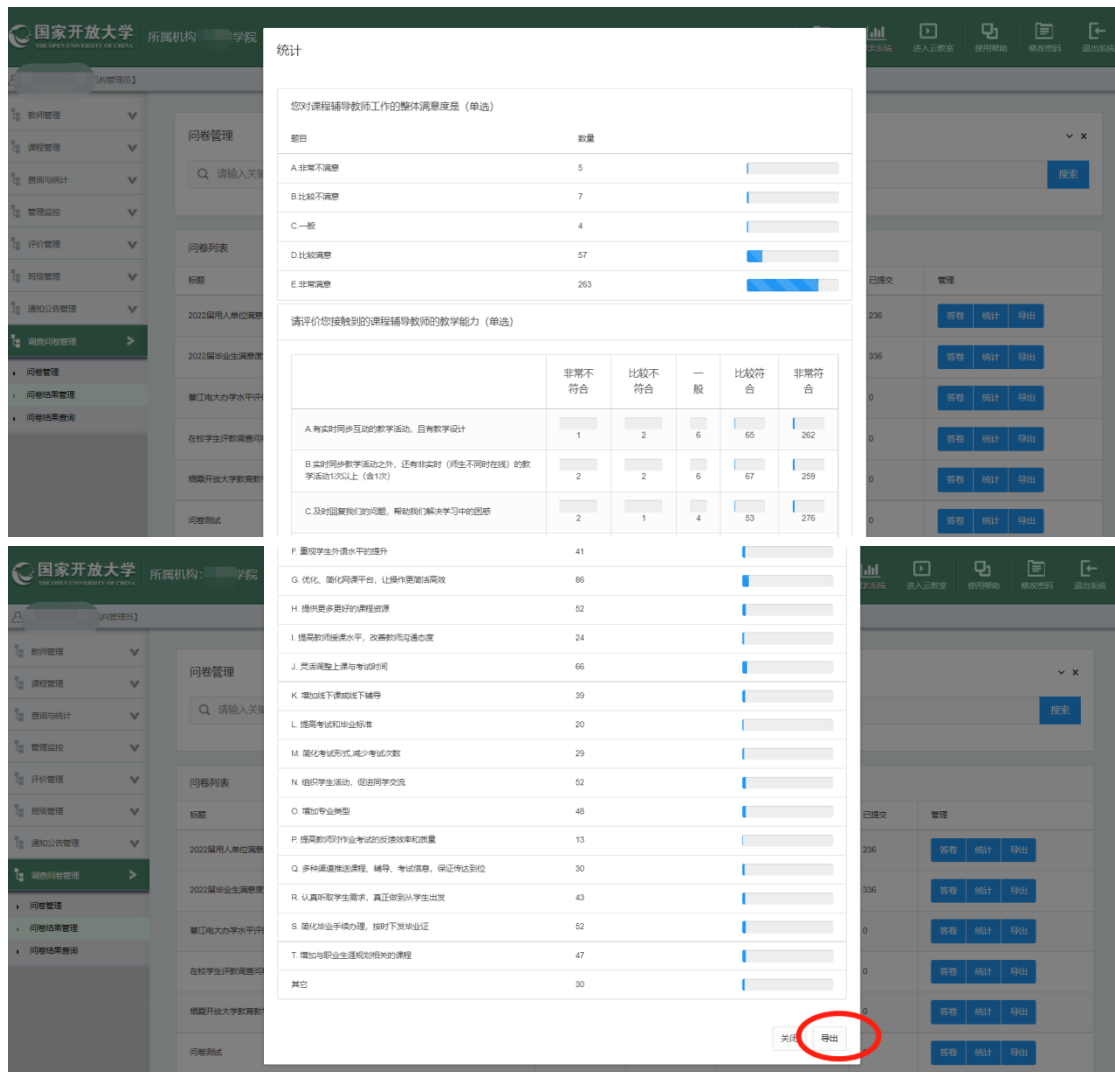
国家开放大学
THE OPEN UNIVERSITY OF CHINA
所属机构:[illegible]学院

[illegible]术系统 进入云教室 使用帮助 修改密码 退出系统

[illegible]构管理员]

教师管理
课程管理
查询与统计
管理监控
评价管理
班级管理
通知公告管理
调查问卷管理
问卷管理
问卷结果管理
问卷结果查询

问卷管理
请输入关键
搜索

问卷列表
标题
2022届用人单位满意
2022届毕业生满意度
黑江电大办学水平评价
在校学生评教调查问卷
杨陵开放大学教育教学
问卷测试

已提交
管理
236
336
0
0
0
0
答卷 统计 导出

统计

您对课程辅导教师工作的整体满意度是(单选)

| 题目 | 数量 |
|---|---|
| A.非常不满意 | 5 |
| B.比较不满意 | 7 |
| C.一般 | 4 |
| D.比较满意 | 57 |
| E.非常满意 | 263 |

请评价您接触到的课程辅导教师的教学能力(单选)

| | 非常不符合 | 比较不符合 | 一般 | 比较符合 | 非常符合 |
|---|---|---|---|---|---|
| A.有实时同步互动的教学活动,且有教学设计 | 1 | 2 | 6 | 65 | 262 |
| B.实时同步教学活动之外,还有非实时(师生不同时在线)的教学活动1次以上(含1次) | 2 | 2 | 6 | 67 | 259 |
| C.及时回复我们的问题,帮助我们解决学习中的困惑 | 2 | 1 | 4 | 53 | 276 |

国家开放大学
THE OPEN UNIVERSITY OF CHINA
所属机构:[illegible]学院

| | |
|---|---|
| F. 重视学生外语水平的提升 | 41 |
| G. 优化、简化网课平台,让操作更简洁高效 | 86 |
| H. 提供更多更好的课程资源 | 52 |
| I. 提高教师授课水平,改善教师沟通态度 | 24 |
| J. 灵活调整上课与考试时间 | 66 |
| K. 增加线下课或线下辅导 | 39 |
| L. 提高考试和毕业标准 | 20 |
| M. 简化考试形式,减少考试次数 | 29 |
| N. 组织学生活动,促进同学交流 | 52 |
| O. 增加专业类型 | 48 |
| P. 提高教师对作业考试的反馈效率和质量 | 13 |
| Q. 多种渠道推送课程、辅导、考试信息,保证传达到位 | 30 |
| R. 认真听取学生需求,真正做到从学生出发 | 43 |
| S. 简化毕业手续办理,按时下发毕业证 | 52 |
| T. 增加与职业生涯规划相关的课程 | 47 |
| 其它 | 30 |

关闭 导出